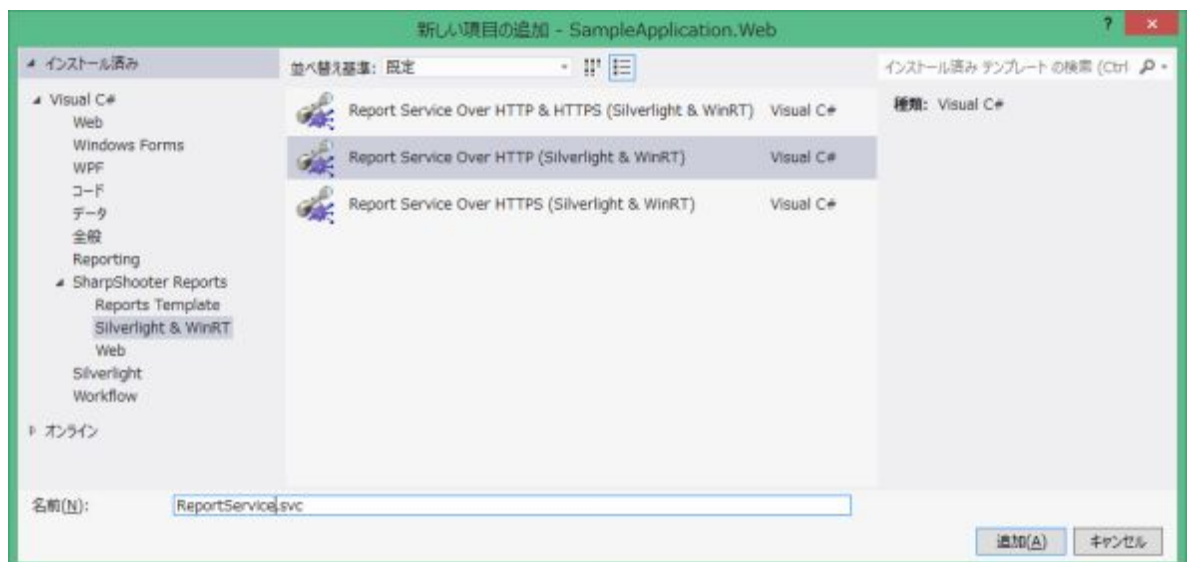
新しい項目の追加 - SampleApplication.Web

? ×

◢ インストール済み

◢ Visual C#
Web
Windows Forms
WPF
コード
データ
全般
Reporting
◢ SharpShooter Reports
Reports Template
Silverlight & WinRT
Web
Silverlight
Workflow

▷ オンライン

並べ替え基準: 既定

Report Service Over HTTP & HTTPS (Silverlight & WinRT) Visual C#
Report Service Over HTTP (Silverlight & WinRT) Visual C#
Report Service Over HTTPS (Silverlight & WinRT) Visual C#

インストール済み テンプレート の検索 (Ctrl

種類: Visual C#

名前(N): ReportService.svc

追加(A) キャンセル